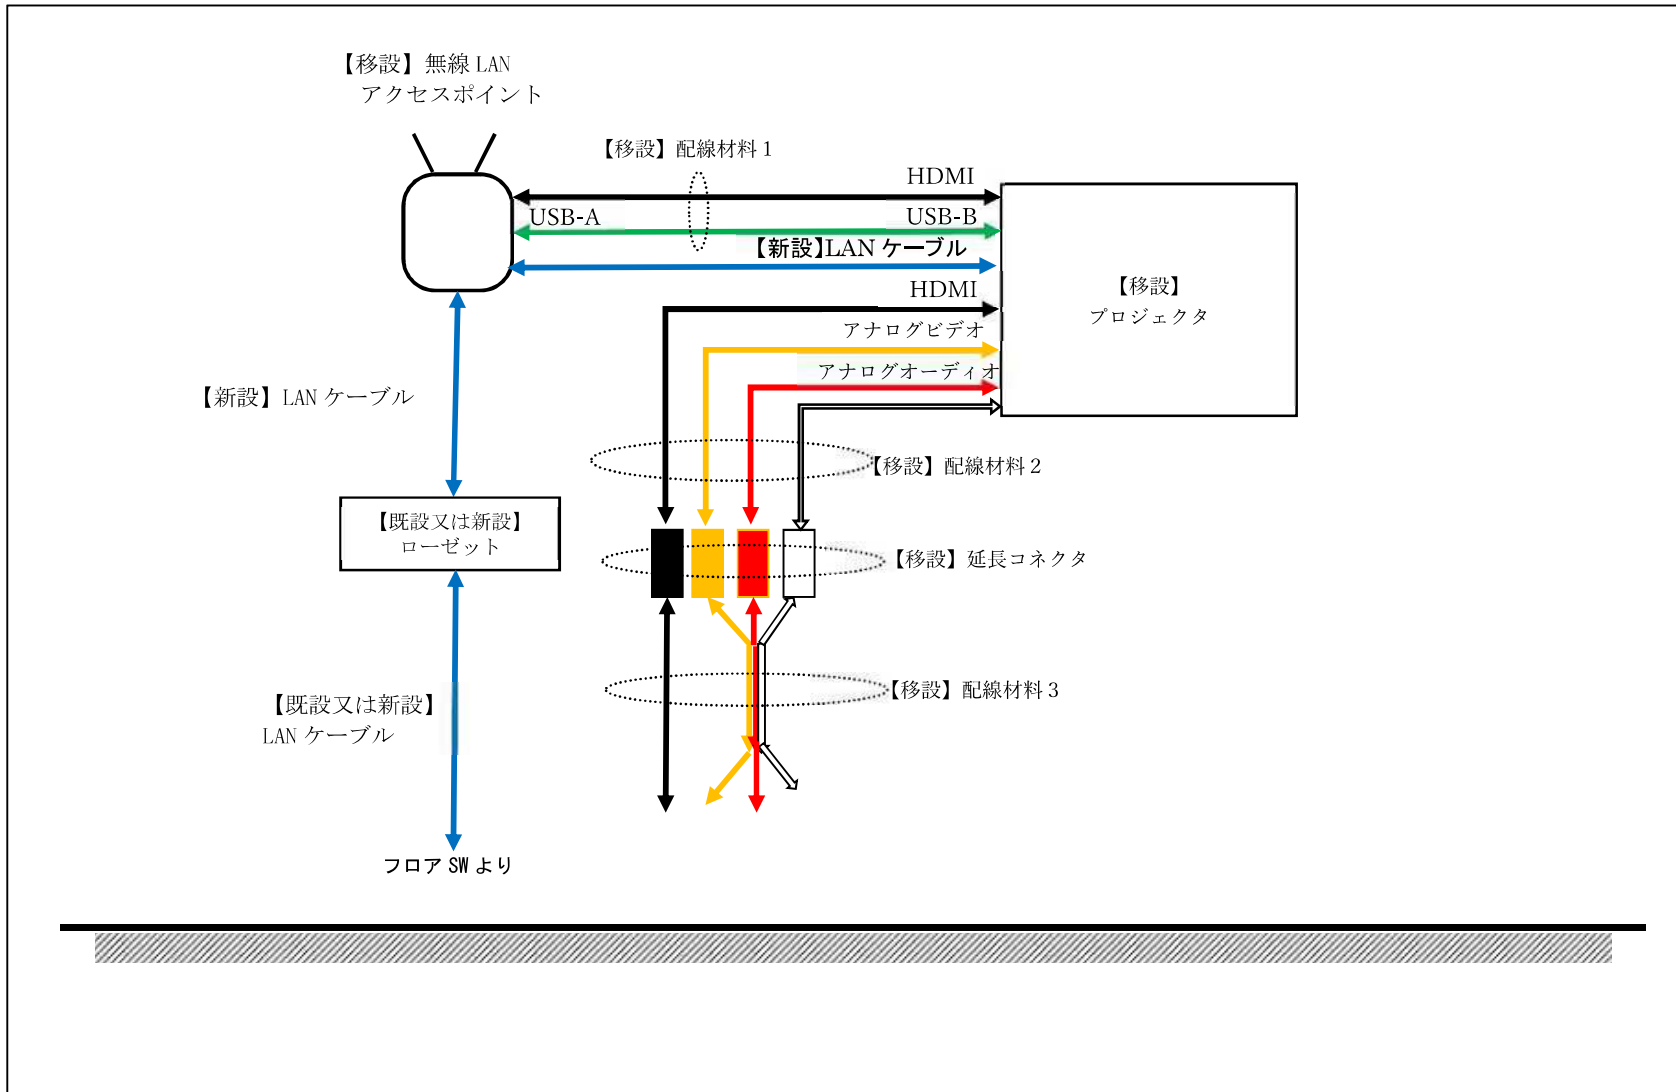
【移設】無線 LAN
アクセスポイント

【移設】配線材料 1

HDMI

USB-A

USB-B

【新設】LAN ケーブル

【移設】
プロジェクタ

HDMI

アナログビデオ

アナログオーディオ

【新設】LAN ケーブル

【移設】配線材料 2

【既設又は新設】
ローゼット

【移設】延長コネクタ

【移設】配線材料 3

【既設又は新設】
LAN ケーブル

フロア SW より